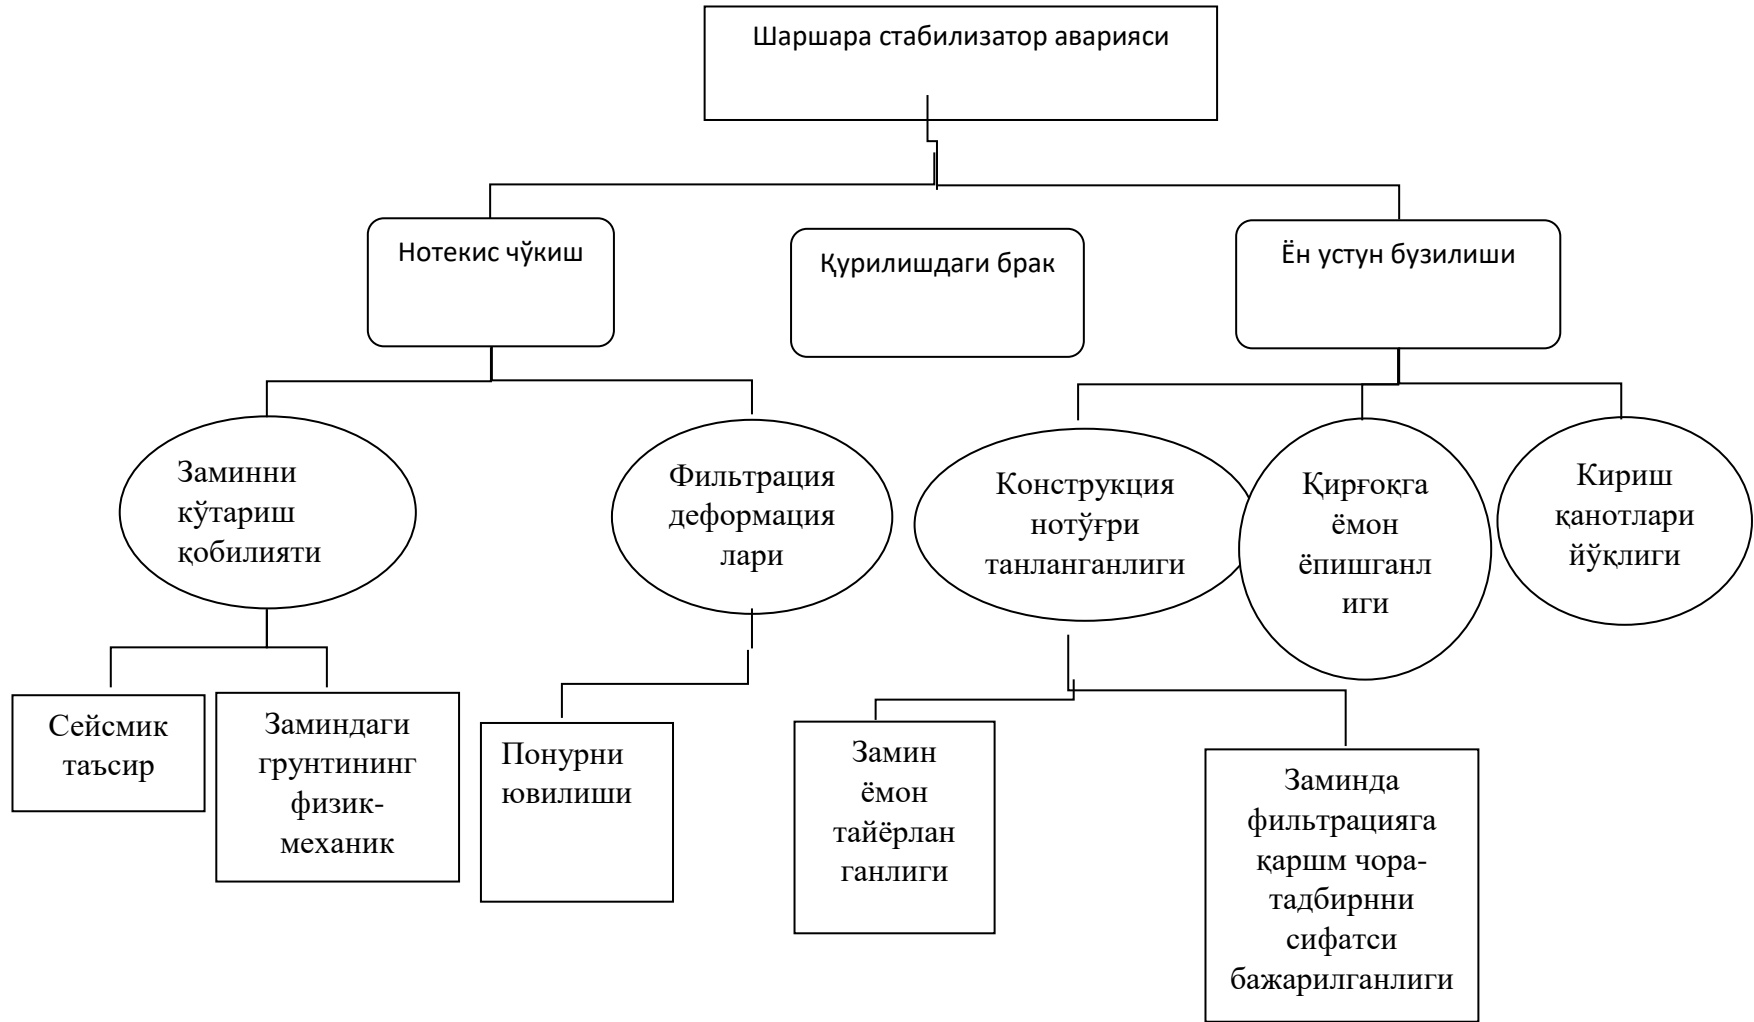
Шаршара стабилизатор аварияси

Нотекис чўкиш

Қурилишдаги брак

Ён устун бузилиши

Заминни кўтариш қобилияти

Фильтрация деформация лари

Конструкция нотўғри танланганлиги

Қирғоқга ёмон ёпишганл иги

Кириш қанотлари йўқлиги

Сейсмик таъсир

Заминдаги грунтининг физик-механик

Понурни ювилиши

Замин ёмон тайёрлан ганлиги

Заминда фильтрацияга қаршм чора-тадбирнни сифатси бажарилганлиги